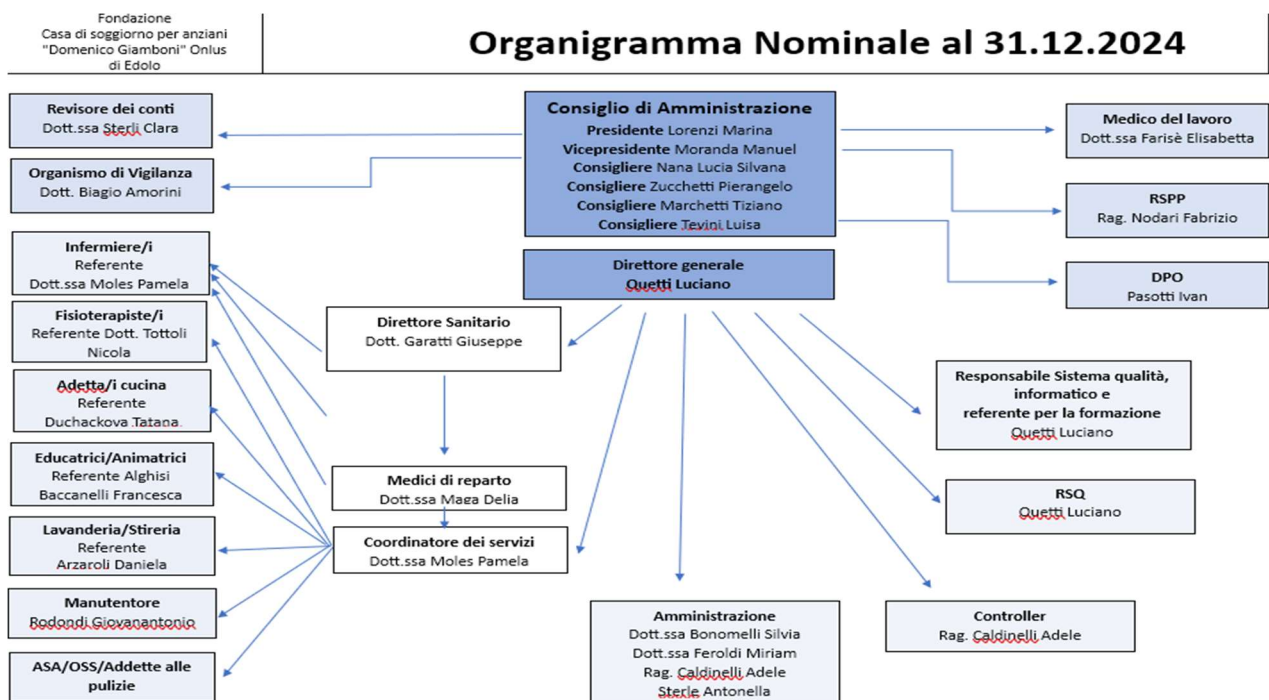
Fondazione
Casa di soggiorno per anziani
"Domenico Giamboni" Onlus
di Edolo

Organigramma Nominale al 31.12.2024

Revisore dei conti
Dott.ssa Sterli Clara

Organismo di Vigilanza
Dott. Biagio Amorini

Consiglio di Amministrazione
Presidente Lorenzi Marina
Vicepresidente Moranda Manuel
Consigliere Nana Lucia Silvana
Consigliere Zucchetti Pierangelo
Consigliere Marchetti Tiziano
Consigliere Tevini Luisa

Medico del lavoro
Dott.ssa Farisè Elisabetta

RSPP
Rag. Nodari Fabrizio

DPO
Pasotti Ivan

Direttore generale
Quetti Luciano

Infermiere/i
Referente
Dott.ssa Moles Pamela

Fisioterapiste/i
Referente Dott. Tottoli Nicola

Adetta/i cucina
Referente
Duchackova Tatana

Educatrici/Animatrici
Referente Alghisi Baccanelli Francesca

Lavanderia/Stireria
Referente
Arzaroli Daniela

Manutentore
Bodondi Giovanantonio

ASA/OSS/Addette alle pulizie

Direttore Sanitario
Dott. Garatti Giuseppe

Medici di reparto
Dott.ssa Maga Delia

Coordinatore dei servizi
Dott.ssa Moles Pamela

Responsabile Sistema qualità, informatico e referente per la formazione
Quetti Luciano

RSQ
Quetti Luciano

Amministrazione
Dott.ssa Bonomelli Silvia
Dott.ssa Feroldi Miriam
Rag. Caldinelli Adele
Sterle Antonella

Controller
Rag. Caldinelli Adele